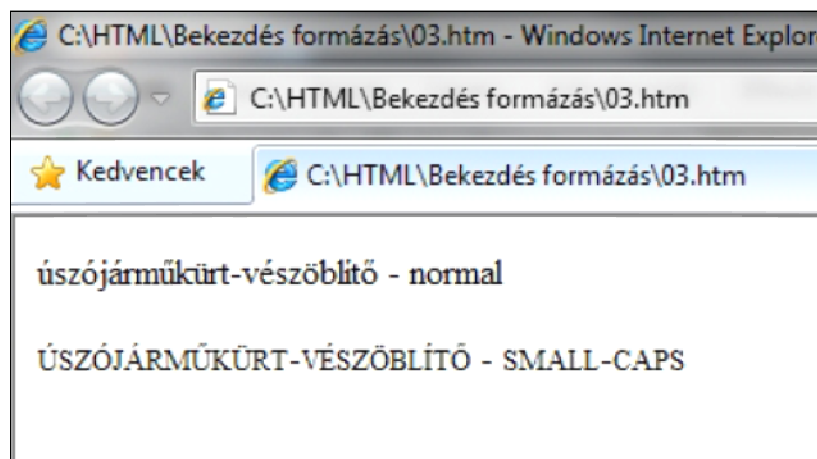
C:\HTML\Bekezdés formázás\03.htm - Windows Internet Explor

C:\HTML\Bekezdés formázás\03.htm

Kedvencek

C:\HTML\Bekezdés formázás\03.htm

úszójárműkürt-vészöblítő - normal

ÚSZÓJÁRMŰKÜRT-VÉSZÖBLÍTŐ - SMALL-CAPS